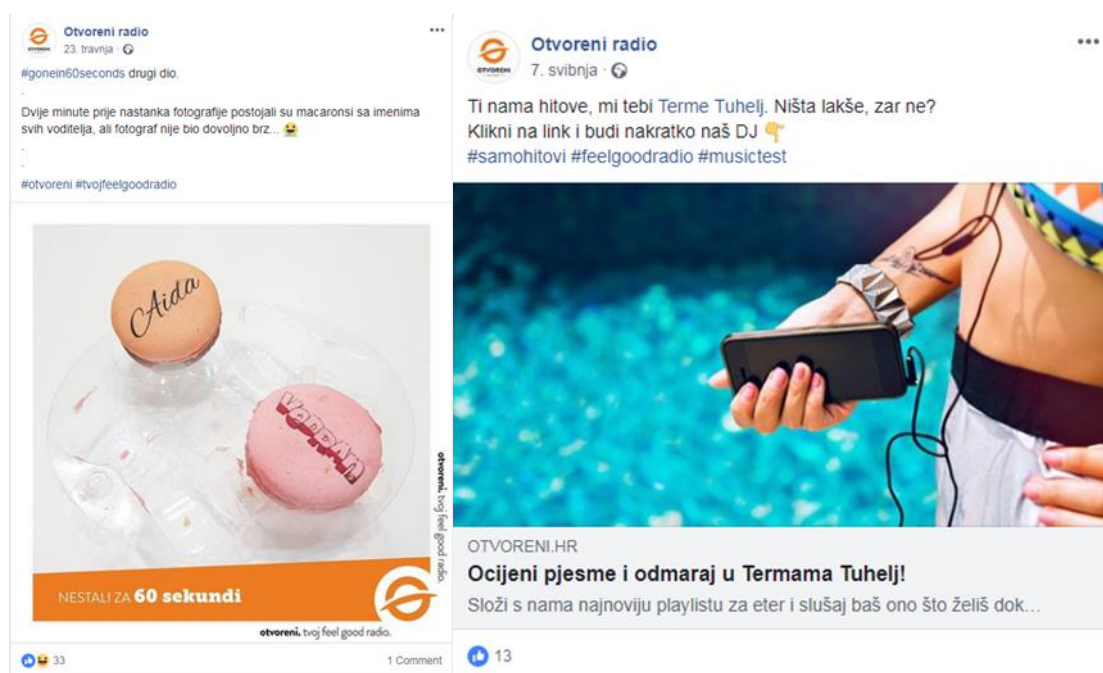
OTVORENI

Otvoreni radio
23. travnja ·

#gonein60seconds drugi dio.
.
Dvije minute prije nastanka fotografije postojali su macaronsi sa imenima svih voditelja, ali fotograf nije bio dovoljno brz... 😂
.
.
#otvoreni #tvojfeelgoodradio

Aida

Vorpani

otvoreni. tvoj feel good radio.

NESTALI ZA 60 sekundi

otvoreni. tvoj feel good radio.

33

1 Comment

OTVORENI

Otvoreni radio
7. svibnja ·

Ti nama hitove, mi tebi Terme Tuhelj. Ništa lakše, zar ne?
Klikni na link i budi nakratko naš DJ 👇
#samohitovi #feelgoodradio #musictest

OTVORENI.HR
Ocijeni pjesme i odmaraj u Termama Tuhelj!
Složi s nama najnoviju playlistu za eter i slušaj baš ono što želiš dok...

13